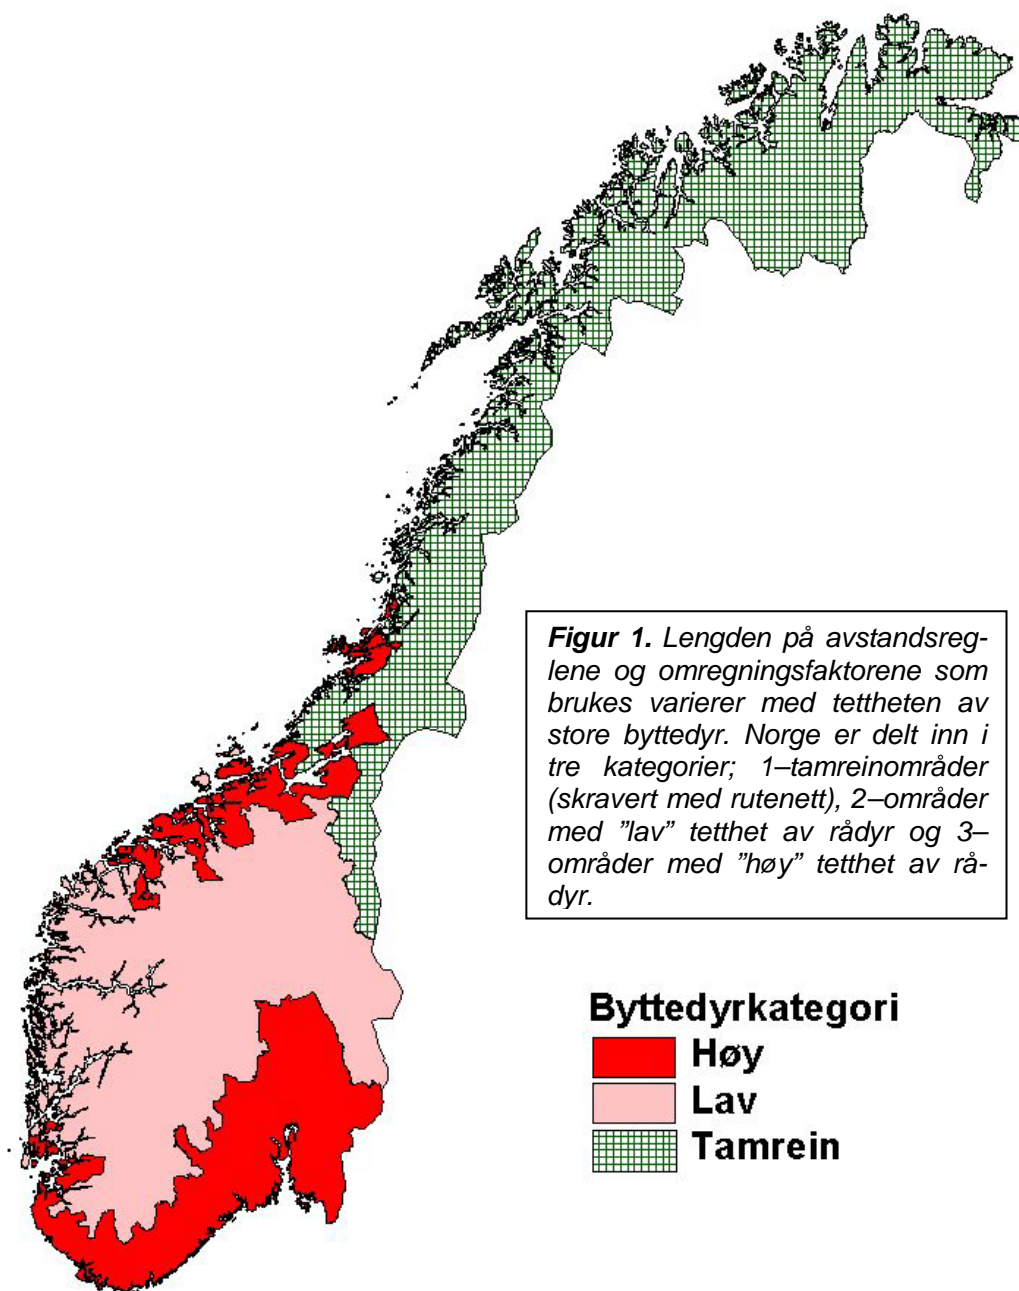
**Figur 1.** Lengden på avstandsreglene og omregningsfaktorene som brukes varierer med tettheten av store byttedyr. Norge er delt inn i tre kategorier; 1–tamreinområder (skravert med rutenett), 2–områder med ”lav” tetthet av rådyr og 3–områder med ”høy” tetthet av rådyr.

Byttedyrkategori
Høy
Lav
Tamrein